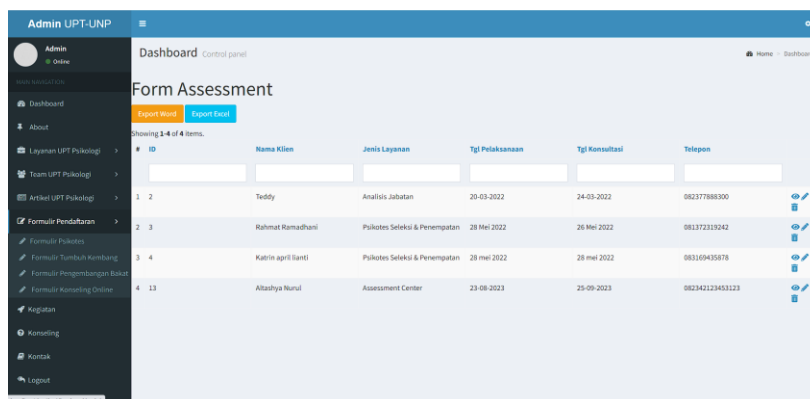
Admin UPT-UNP

Admin
Online

MAIN NAVIGATION

Dashboard

About

Layanan UPT Psikologi

Team UPT Psikologi

Artikel UPT Psikologi

Formulir Pendaftaran

Formulir Psikotes

Formulir Tumbuh Kembang

Formulir Pengembangan Bakat

Formulir Konseling Online

Kegiatan

Konseling

Kontak

Logout

Dashboard Control panel

Home > Dashboard

Form Assessment

Export Word Export Excel

Showing 1-4 of 4 items.

| # | ID | Nama Klien | Jenis Layanan | Tgl Pelaksanaan | Tgl Konsultasi | Telepon |
|---|---|---|---|---|---|---|
| 1 | 2 | Teddy | Analisis Jabatan | 20-03-2022 | 24-03-2022 | 082377888300 |
| 2 | 3 | Rahmat Ramadhani | Psikotes Seleksi & Penempatan | 28 Mei 2022 | 26 Mei 2022 | 081372319242 |
| 3 | 4 | Katrin april lianti | Psikotes Seleksi & Penempatan | 28 mei 2022 | 28 mei 2022 | 083169435878 |
| 4 | 13 | Altashya Nurul | Assessment Center | 23-08-2023 | 25-09-2023 | 082342123453123 |